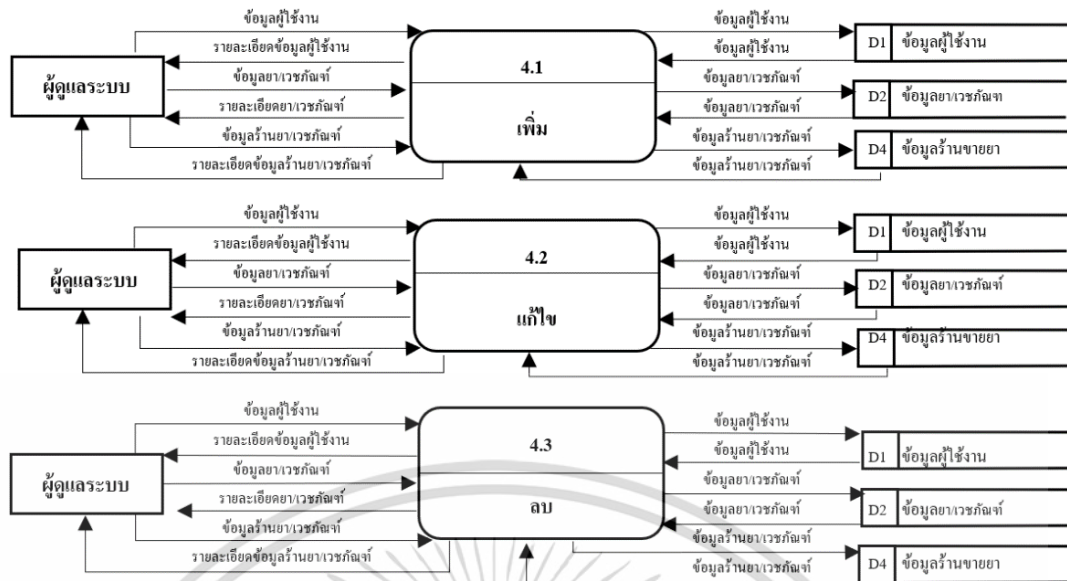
ข้อมูลผู้ใช้งาน
รายละเอียดข้อมูลผู้ใช้งาน
ข้อมูลยา/เวชภัณฑ์
รายละเอียดยา/เวชภัณฑ์
ข้อมูลร้านยา/เวชภัณฑ์
รายละเอียดข้อมูลร้านยา/เวชภัณฑ์
ผู้ดูแลระบบ
4.1
เพิ่ม
ข้อมูลผู้ใช้งาน
ข้อมูลผู้ใช้งาน
ข้อมูลยา/เวชภัณฑ์
ข้อมูลยา/เวชภัณฑ์
ข้อมูลร้านยา/เวชภัณฑ์
ข้อมูลร้านยา/เวชภัณฑ์
D1 ข้อมูลผู้ใช้งาน
D2 ข้อมูลยา/เวชภัณฑ
D4 ข้อมูลร้านขายยา

ข้อมูลผู้ใช้งาน
รายละเอียดข้อมูลผู้ใช้งาน
ข้อมูลยา/เวชภัณฑ์
รายละเอียดยา/เวชภัณฑ์
ข้อมูลร้านยา/เวชภัณฑ์
รายละเอียดข้อมูลร้านยา/เวชภัณฑ์
ผู้ดูแลระบบ
4.2
แก้ไข
ข้อมูลผู้ใช้งาน
ข้อมูลผู้ใช้งาน
ข้อมูลยา/เวชภัณฑ์
ข้อมูลยา/เวชภัณฑ์
ข้อมูลร้านยา/เวชภัณฑ์
ข้อมูลร้านยา/เวชภัณฑ์
D1 ข้อมูลผู้ใช้งาน
D2 ข้อมูลยา/เวชภัณฑ์
D4 ข้อมูลร้านขายยา

ข้อมูลผู้ใช้งาน
รายละเอียดข้อมูลผู้ใช้งาน
ข้อมูลยา/เวชภัณฑ์
รายละเอียดยา/เวชภัณฑ์
ข้อมูลร้านยา/เวชภัณฑ์
รายละเอียดข้อมูลร้านยา/เวชภัณฑ์
ผู้ดูแลระบบ
4.3
ลบ
ข้อมูลผู้ใช้งาน
ข้อมูลผู้ใช้งาน
ข้อมูลยา/เวชภัณฑ์
ข้อมูลยา/เวชภัณฑ์
ข้อมูลร้านยา/เวชภัณฑ์
ข้อมูลร้านยา/เวชภัณฑ์
D1 ข้อมูลผู้ใช้งาน
D2 ข้อมูลยา/เวชภัณฑ์
D4 ข้อมูลร้านขายยา